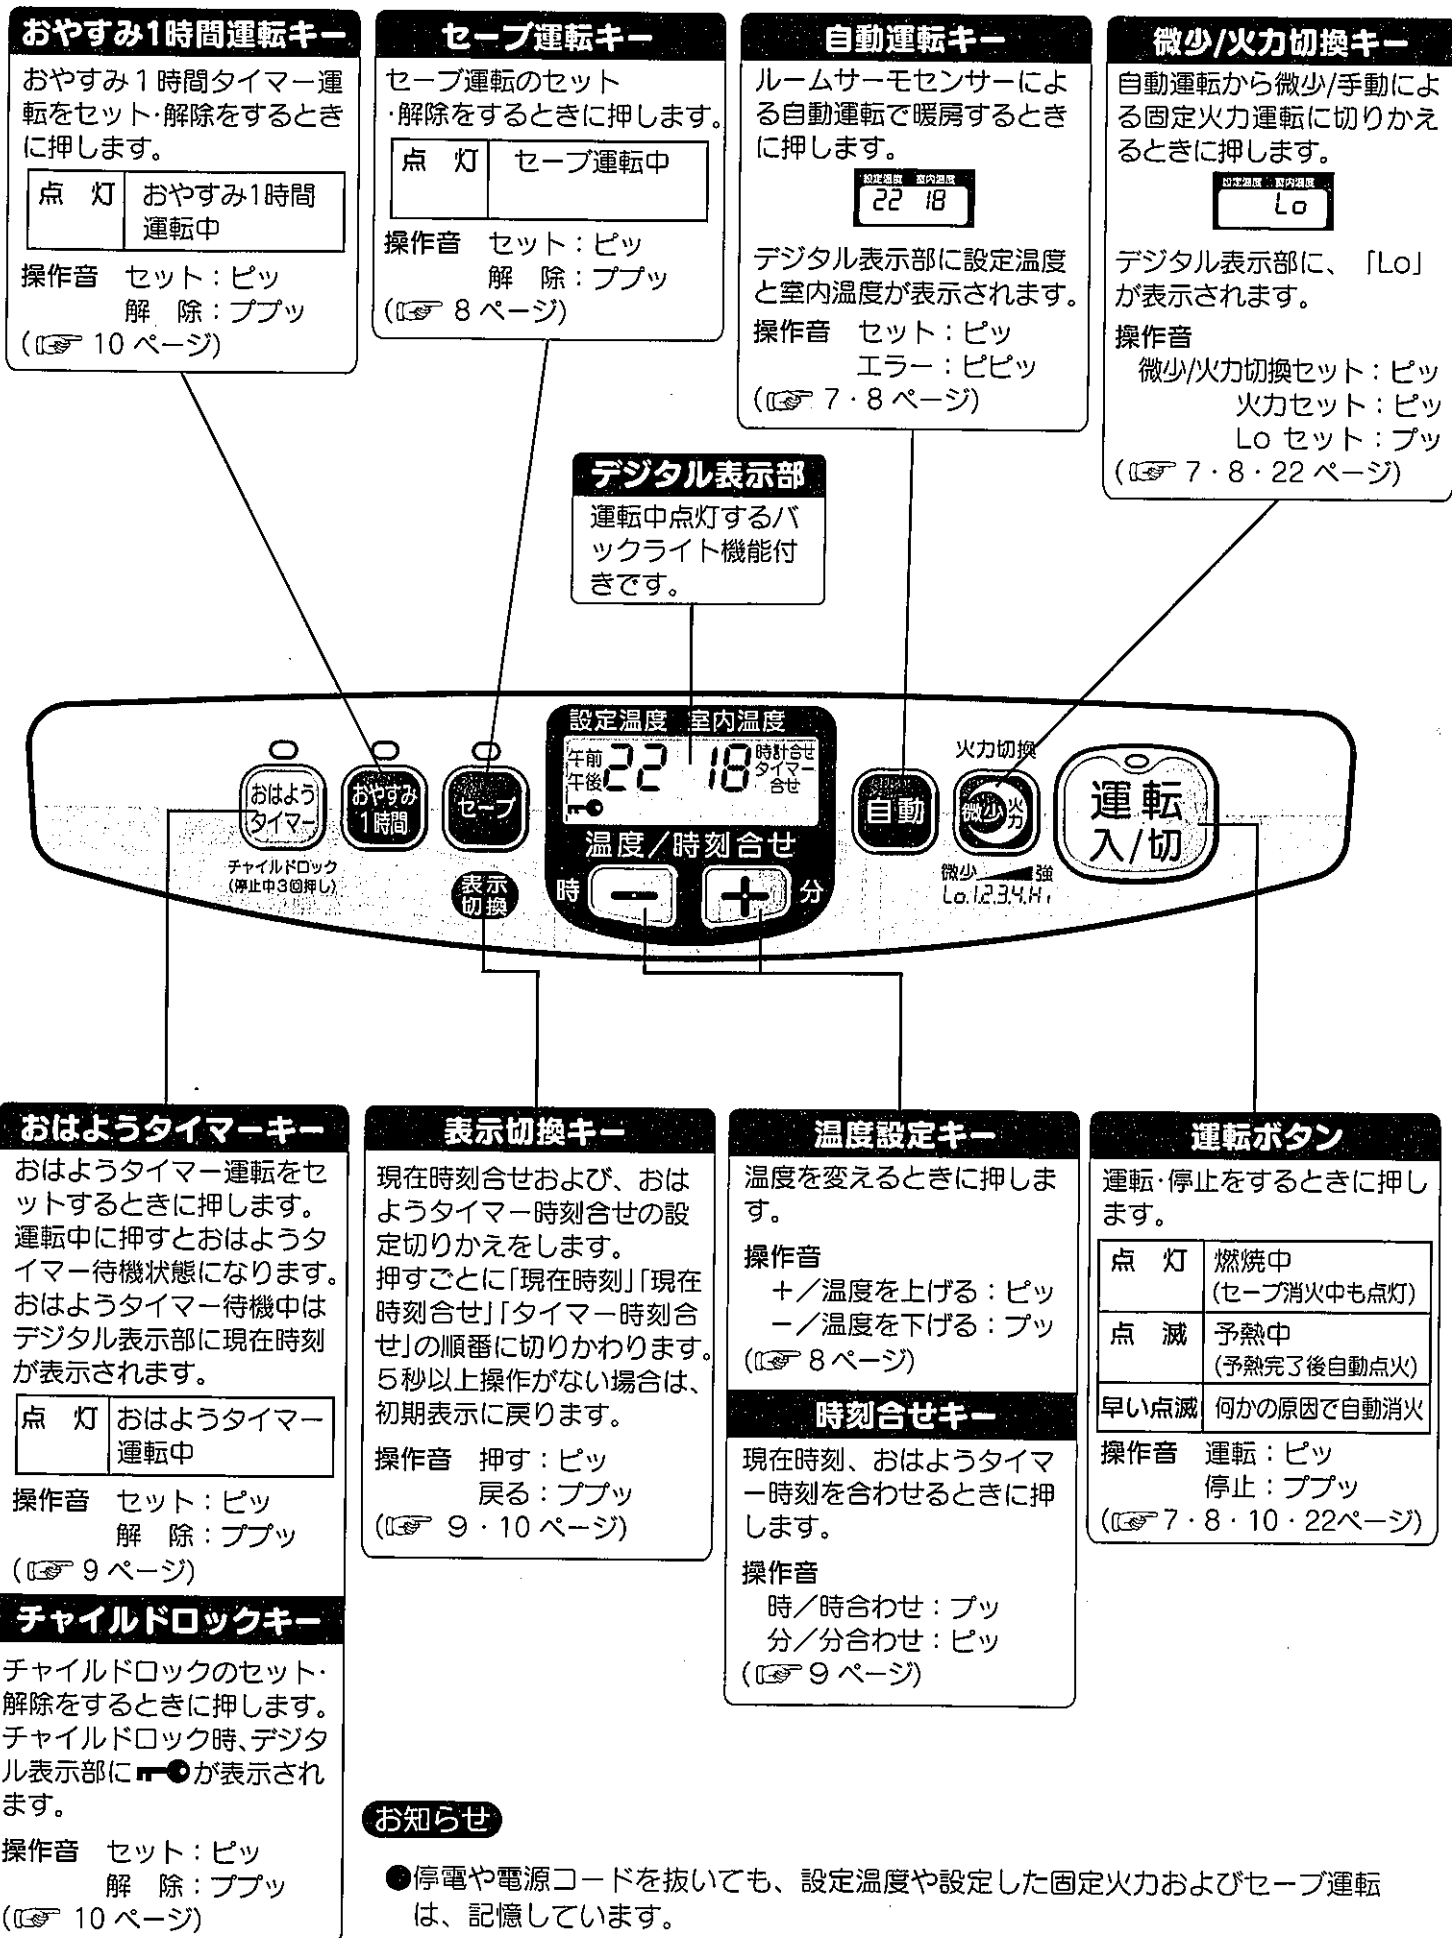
おやすみ1時間運転キー

おやすみ１時間タイマー運転をセット･解除をするときに押します。

| 点　灯 | おやすみ1時間運転中 |
|---|---|

操作音　セット：ピッ
　　　　解　除：ププッ
(☞ 10 ページ)

セーブ運転キー

セーブ運転のセット･解除をするときに押します。

| 点　灯 | セーブ運転中 |
|---|---|

操作音　セット：ピッ
　　　　解　除：ププッ
(☞ 8 ページ)

自動運転キー

ルームサーモセンサーによる自動運転で暖房するときに押します。

設定温度　室内温度
22　18

デジタル表示部に設定温度と室内温度が表示されます。

操作音　セット：ピッ
　　　　エラー：ピピッ
(☞ 7・8 ページ)

微少/火力切換キー

自動運転から微少/手動による固定火力運転に切りかえるときに押します。

設定温度　室内温度
Lo

デジタル表示部に、「Lo」が表示されます。

操作音
微少/火力切換セット：ピッ
火力セット：ピッ
Lo セット：プッ
(☞ 7・8・22 ページ)

デジタル表示部

運転中点灯するバックライト機能付きです。

設定温度　室内温度
午前
午後
22　18
時計合せ
タイマー合せ

おはようタイマー
おやすみ1時間
セーブ
チャイルドロック（停止中3回押し）
表示切換
温度／時刻合せ
時
分
自動
火力切換
微少
火力
微少　強
Lo.1.2.3.4.Hi
運転入/切

おはようタイマーキー

おはようタイマー運転をセットするときに押します。運転中に押すとおはようタイマー待機状態になります。おはようタイマー待機中はデジタル表示部に現在時刻が表示されます。

| 点　灯 | おはようタイマー運転中 |
|---|---|

操作音　セット：ピッ
　　　　解　除：ププッ
(☞ 9 ページ)

チャイルドロックキー

チャイルドロックのセット･解除をするときに押します。チャイルドロック時、デジタル表示部に🔑が表示されます。

操作音　セット：ピッ
　　　　解　除：ププッ
(☞ 10 ページ)

表示切換キー

現在時刻合せおよび、おはようタイマー時刻合せの設定切りかえをします。
押すごとに「現在時刻」「現在時刻合せ」「タイマー時刻合せ」の順番に切りかわります。
５秒以上操作がない場合は、初期表示に戻ります。

操作音　押す：ピッ
　　　　戻る：ププッ
(☞ 9・10 ページ)

温度設定キー

温度を変えるときに押します。

操作音
＋／温度を上げる：ピッ
－／温度を下げる：プッ
(☞ 8 ページ)

時刻合せキー

現在時刻、おはようタイマー時刻を合わせるときに押します。

操作音
時／時合わせ：プッ
分／分合わせ：ピッ
(☞ 9 ページ)

運転ボタン

運転･停止をするときに押します。

| 点　灯 | 燃焼中<br>(セーブ消火中も点灯) |
|---|---|
| 点　滅 | 予熱中<br>(予熱完了後自動点火) |
| 早い点滅 | 何かの原因で自動消火 |

操作音　運転：ピッ
　　　　停止：ププッ
(☞ 7・8・10・22ページ)

お知らせ

●停電や電源コードを抜いても、設定温度や設定した固定火力およびセーブ運転は、記憶しています。